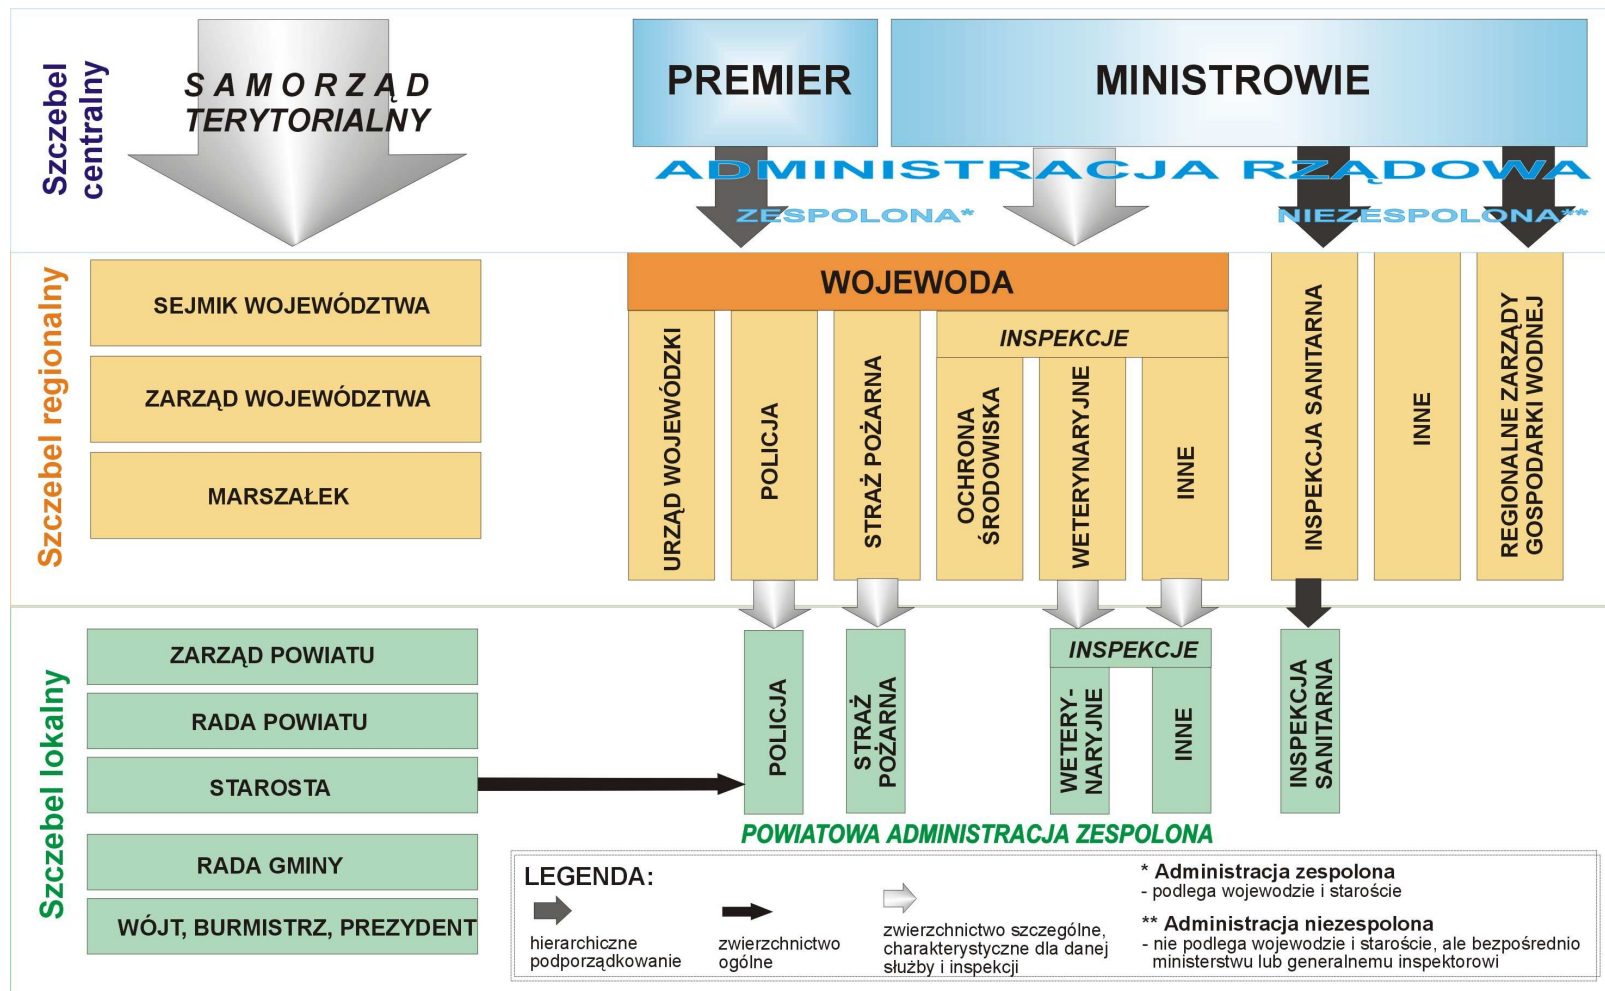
Szczebel centralny

SAMORZĄD TERYTORIALNY

PREMIER

MINISTROWIE

ADMINISTRACJA RZĄDOWA

ZESPOLONA*

NIEZESPOLONA**

Szczebel regionalny

SEJMIK WOJEWÓDZTWA

ZARZĄD WOJEWÓDZTWA

MARSZAŁEK

WOJEWODA

URZĄD WOJEWÓDZKI

POLICJA

STRAŻ POŻARNA

INSPEKCJE

OCHRONA ŚRODOWISKA

WETERYNARYJNE

INNE

INSPEKCJA SANITARNA

INNE

REGIONALNE ZARZĄDY GOSPODARKI WODNEJ

Szczebel lokalny

ZARZĄD POWIATU

RADA POWIATU

STAROSTA

RADA GMINY

WÓJT, BURMISTRZ, PREZYDENT

POLICJA

STRAŻ POŻARNA

INSPEKCJE

WETERYNARYJNE

INNE

INSPEKCJA SANITARNA

POWIATOWA ADMINISTRACJA ZESPOLONA

LEGENDA:

hierarchiczne podporządkowanie

zwierzchnictwo ogólne

zwierzchnictwo szczególne, charakterystyczne dla danej służby i inspekcji

* Administracja zespolona
- podlega wojewodzie i staroście

** Administracja niezespolona
- nie podlega wojewodzie i staroście, ale bezpośrednio ministerstwu lub generalnemu inspektorowi